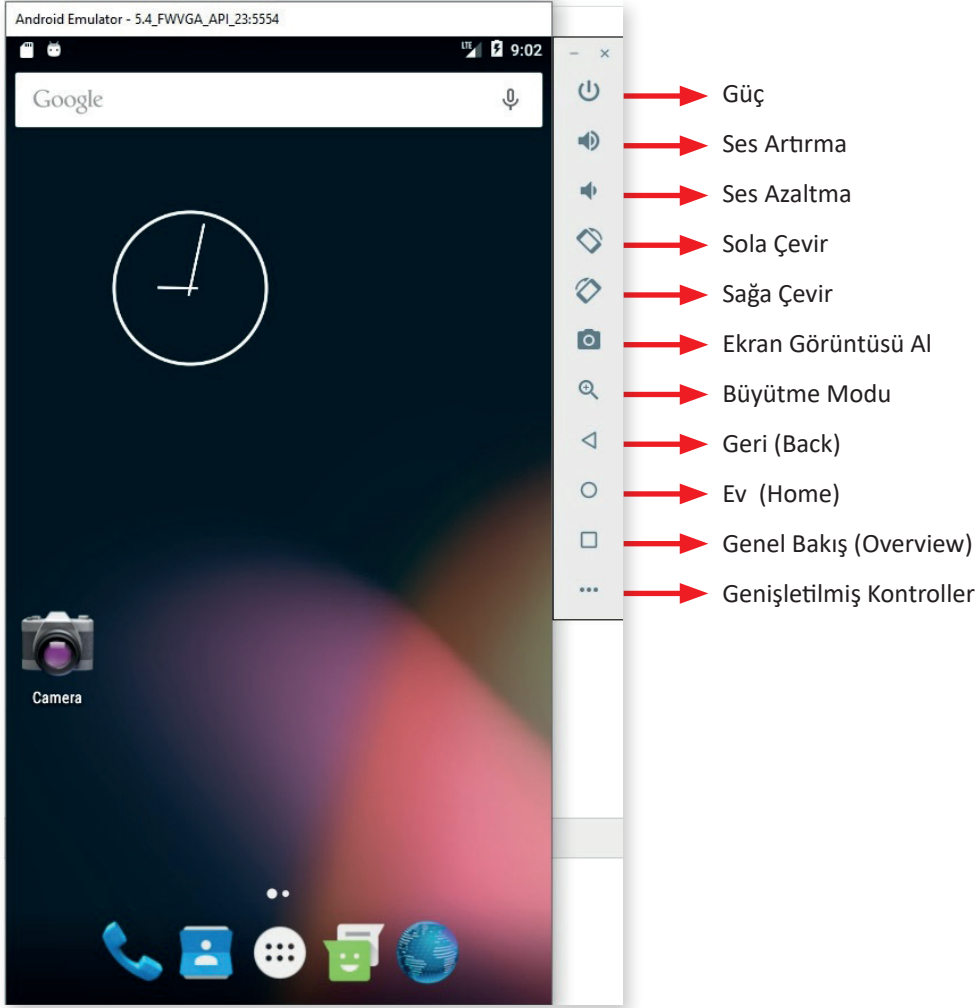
Android Emulator - 5.4_FWVGA_API_23:5554

LTE 9:02

Google

Camera

Güç
Ses Artırma
Ses Azaltma
Sola Çevir
Sağa Çevir
Ekran Görüntüsü Al
Büyütme Modu
Geri (Back)
Ev (Home)
Genel Bakış (Overview)
Genişletilmiş Kontroller